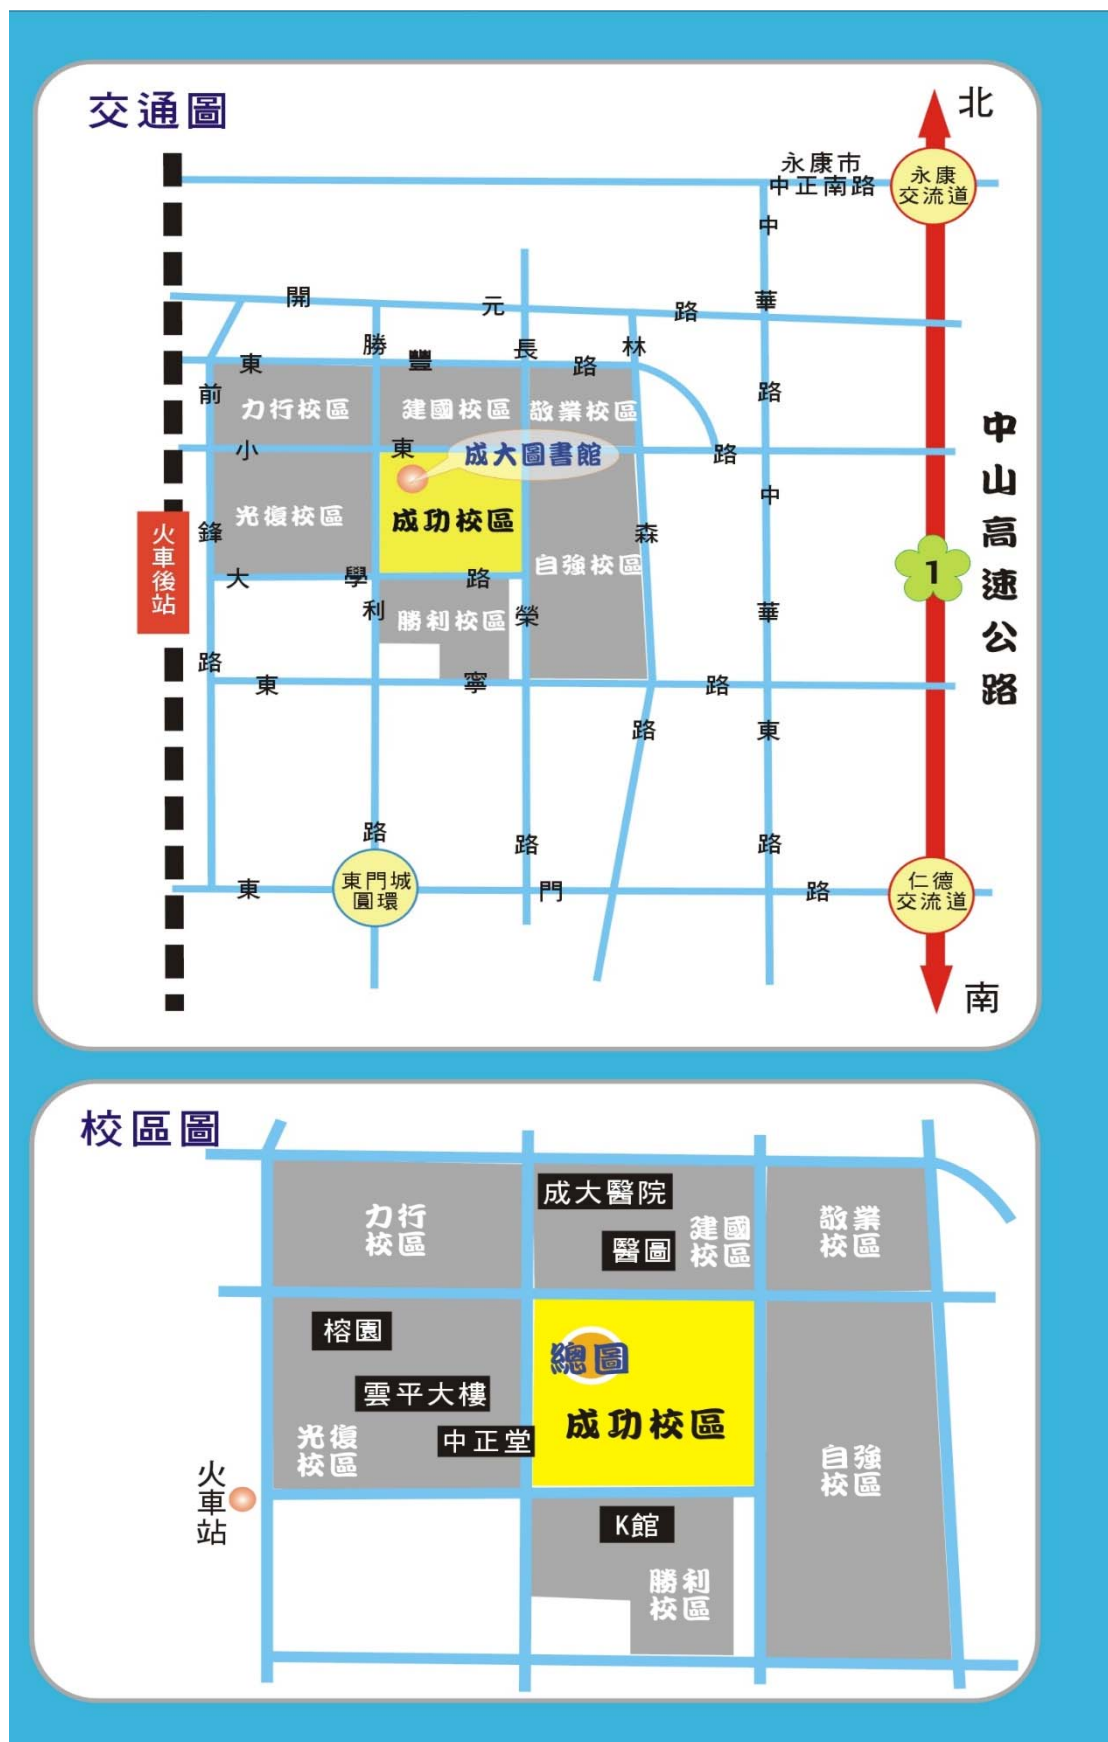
交通圖

北

永康市
中正南路

永康
交流道

中
華
路
中
華
東
路

開 元 路
東 豐 路
勝 利 路
長 榮 路
林 森 路
前 鋒 路
小 東 路
大 學 路
東 寧 路
東 門 路

力行校區
建國校區
敬業校區
成大圖書館
光復校區
成功校區
自強校區
勝利校區

火車後站

東門城
圓環

中
山
高
速
公
路

1

仁德
交流道

南

校區圖

力行
校區
成大醫院
醫圖
建國
校區
敬業
校區
榕園
雲平大樓
總圖
光復
校區
中正堂
成功校區
自強
校區
火車站
K館
勝利
校區